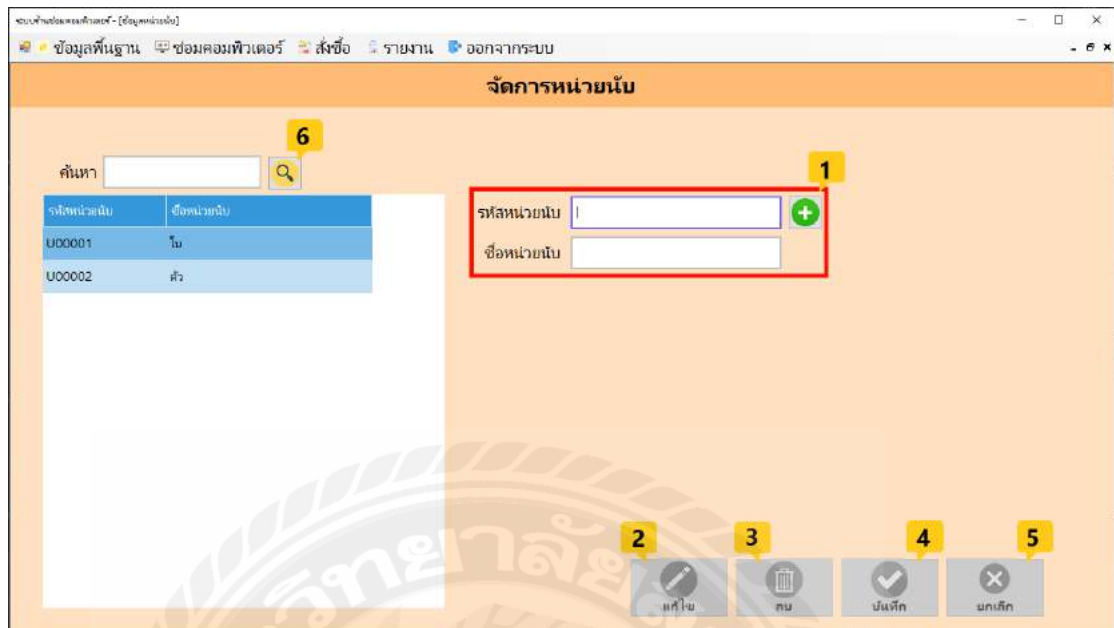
ระบบร้านซ่อมคอมพิวเตอร์ - [ข้อมูลหน่วยนับ]

ข้อมูลพื้นฐาน ซ่อมคอมพิวเตอร์ สั่งซื้อ รายงาน ออกจากระบบ

จัดการหน่วยนับ

6

ค้นหา

| รหัสหน่วยนับ | ชื่อหน่วยนับ |
|---|---|
| U00001 | ใบ |
| U00002 | ตัว |

1

รหัสหน่วยนับ

ชื่อหน่วยนับ

2 3 4 5

แก้ไข ลบ บันทึก ยกเลิก